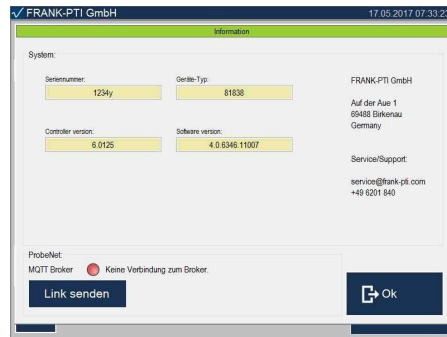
FRANK-PTI GmbH

17.05.2017 07:33:2

Information

System:

Seriennummer:
1234y

Geräte-Typ:
81838

Controller version:
6.0125

Software version:
4.0.6346.11007

FRANK-PTI GmbH

Auf der Aue 1
69488 Birkenau
Germany

Service/Support:

service@frank-pti.com
+49 6201 840

ProbeNet:
MQTT Broker Keine Verbindung zum Broker.

Link senden

Ok